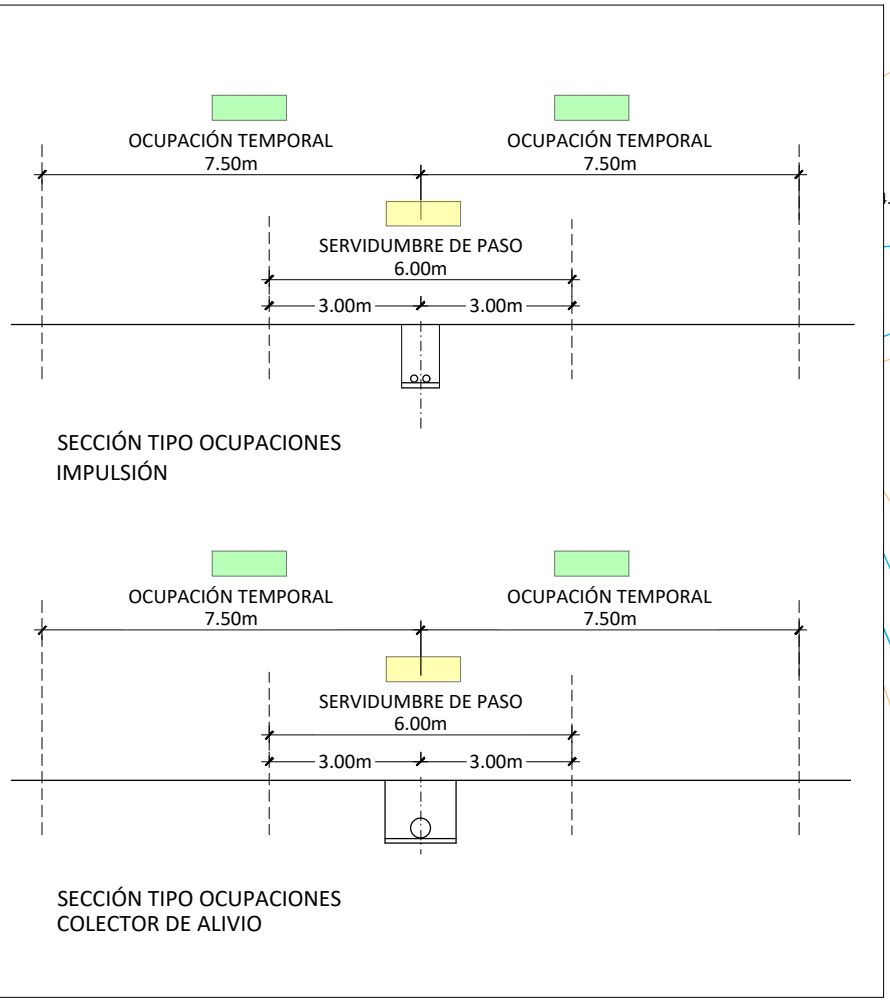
OCUPACIÓN TEMPORAL
7.50m

OCUPACIÓN TEMPORAL
7.50m

SERVIDUMBRE DE PASO
6.00m

3.00m

3.00m

SECCIÓN TIPO OCUPACIONES
IMPULSIÓN

OCUPACIÓN TEMPORAL
7.50m

OCUPACIÓN TEMPORAL
7.50m

SERVIDUMBRE DE PASO
6.00m

3.00m

3.00m

SECCIÓN TIPO OCUPACIONES
COLECTOR DE ALIVIO